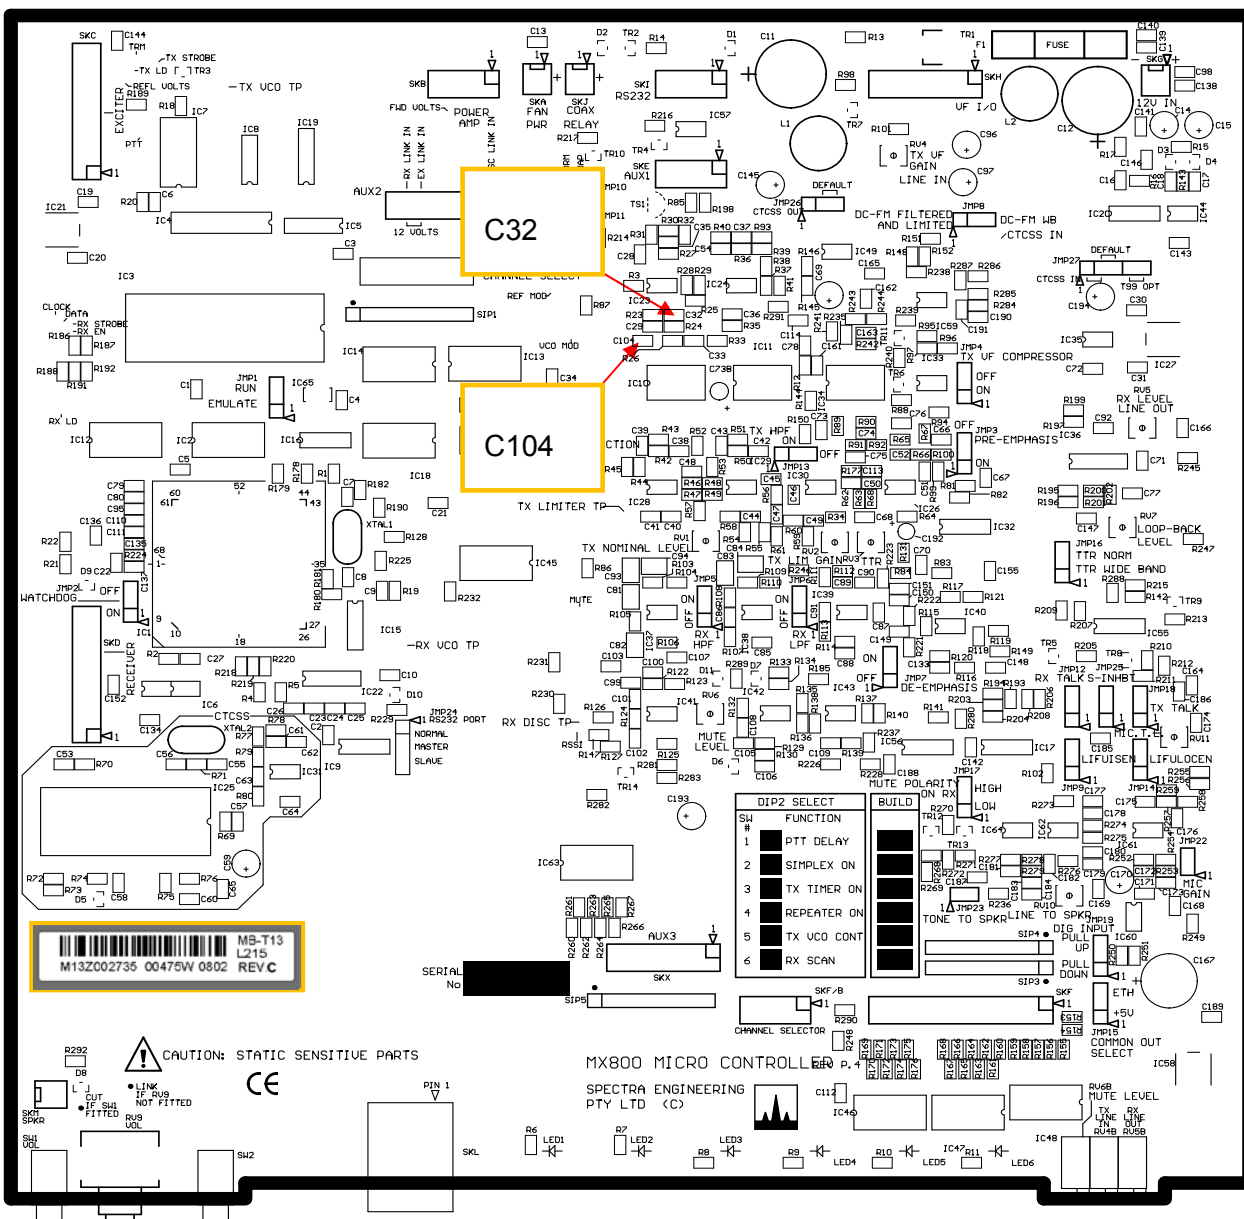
C32

C104

SKC C144 TRM -TX STROBE -TX LD -TR3 -REFL VOLTS EXCITER R189 R18 IC7 -TX VCO TP IC8 IC19 PTT C19 IC21 R20 C6 IC4 IC5 C3 AUX2 12 VOLTS C20 IC3

SKB FWD VOLTS POWER AMP RX LINK IN EX LINK IN SC LINK IN SKA FAN PWR SKJ COAX RELAY C13 D2 TR2 R14 D1 C11 SKI RS232 R216 IC57 R217 TR10 TR4 SKE AUX1 MP10 MP11 TS1 R85 R198 R214 R31 C28 R3 CHANNEL SELECT REF MOD R87 IC23 R23 C29 C32 R24 C104 R26 VCO MOD IC13 C34 C33 IC10 C39 C38 R43 C42 C48

R13 R98 TR7 R101 RV4 TX VF GAIN LINE IN C96 C97 C145 DEFAULT JMP26 CTCSS OUT DC-FM FILTERED AND LIMITED JMP8 DC-FM WB /CTCSS IN R151 R148 R152 C165 IC49 R146 R238 R287 R286 R285 R284 C190 C191 JMP4 TX VF COMPRESSOR IC33 C72 IC27 OFF ON

TR1 F1 FUSE C140 C139 SKG SKH VF I/O 12V IN C14 C141 C98 C138 C15 L2 C12 R17 D3 R15 D4 C146 C16 C17 R143 IC44 IC20 C143 DEFAULT JMP27 CTCSS IN T99 OPT C194 C30 IC35 C31 RV5 RX LEVEL LINE OUT R199 C92 R197 IC36 C166 C71 R245 JMP3 PRE-EMPHASIS

CLOCK DATA -RX STROBE -RX EN R186 R187 SIP1 R188 R192 R191 C1 JMP1 RUN EMULATE IC65 C4 RX LD IC12 IC2 IC16 C5 R178 R179 R1 C7 R182 IC18 C21 R190 XTAL1 R128 C79 C80 C95 C136 C110 C111 C135 R224 R22 R21 D9 C22 C137 JMP2 OFF WATCHDOG ON 60 61 52 44 43 68 35 R225 C8 C9 R19 R232 R181 R180 27 26 IC1 9 10 18 IC15 -RX VCO TP IC45

TX LIMITER TP TX NOMINAL LEVEL MUTE RX DISC TP RX HPF RX LPF TX LIM GAIN TTR TX HPF ON OFF JMP13 JMP5 JMP6 DE-EMPHASIS JMP7 MUTE LEVEL RV6 RV1 RV2 RV3 IC39 IC40 IC41 IC42 IC43 IC26 IC32 IC17 IC22 IC6 IC9 IC31 IC25 IC14 IC11 IC63 RSS1 TR14 R282 C193 R283 R281 C106 C105 R226 R228 C188 MUTE POLARITY ON RX HIGH LOW JMP17

SKD RECEIVER C152 R2 C27 R218 R220 R219 R5 R4 C10 D10 CTCSS XTAL2 R77 R78 C23C24 C25 R229 JMP24 RS232 PORT NORMAL MASTER SLAVE C26 C61 C62 C53 R70 C56 C55 R71 R79 C63 R80 C57 C64 R69 C59 R72 R74 R73 D5 C58 R75 R76 C60 C65 C134

DIP2 SELECT
| SW # | FUNCTION | BUILD |
|---|---|---|
| 1 | PTT DELAY | |
| 2 | SIMPLEX ON | |
| 3 | TX TIMER ON | |
| 4 | REPEATER ON | |
| 5 | TX VCO CONT | |
| 6 | RX SCAN | |

TR5 R205 TR8 JMP12 JMP25 RX TALK S-INHBT JMP18 TX TALK RV11 MIC.T.E LIFUISEN LIFULOCEN JMP9 JMP14 JMP22 MIC GAIN C168 R249 TONE TO SPKR LINE TO SPKR JMP23 JMP19 DIG INPUT PULL UP PULL DOWN SIP4 SIP3 IC60 C167 SKF ETH +5V JMP15 COMMON OUT SELECT C189 IC58 R251 R250 JMP16 TTR NORM TTR WIDE BAND LOOP-BACK LEVEL RV7 R247 C147 C155 TR9 R213 IC55 R210 R212 C164 C186 C174 IC64 C62 TR12 TR13

MB-T13 L215 M13Z002735 00475W 0802 REV C

SERIAL No

AUX3 SKX SIP5 SKF/B R290 CHANNEL SELECTOR R248

CAUTION: STATIC SENSITIVE PARTS

CE

R292 D8 SKM SPKR LINK IF RV9 NOT FITTED CUT IF SW1 FITTED RV9 VOL SW1 VOL PIN 1 SW2 SKL R6 LED1 R7 LED2 LED3 R8 R9 LED4 R10 LED5 R11 LED6 IC47 IC48 IC46 C112

MX800 MICRO CONTROLLER P.4

SPECTRA ENGINEERING PTY LTD (C)

RV6B MUTE LEVEL TX LINE IN RV4B RX LINE OUT RV5B